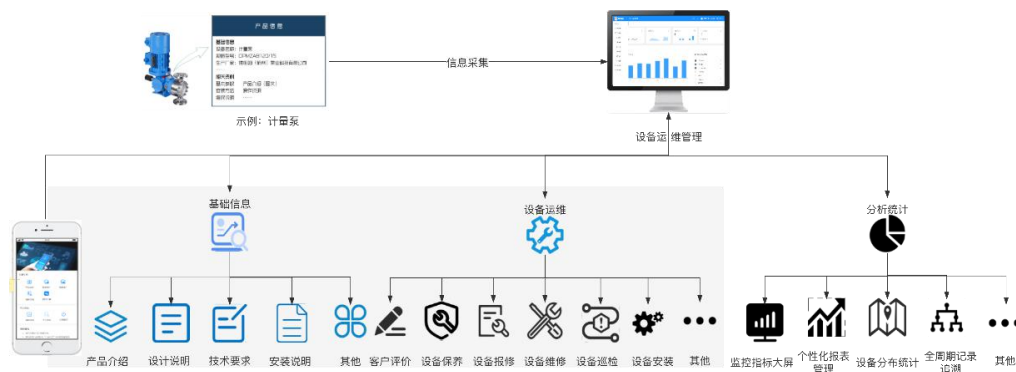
产品信息

信息采集

示例：计量泵

设备运维管理

基础信息

设备运维

分析统计

产品介绍

设计说明

技术要求

安装说明

其他

客户评价

设备保养

设备报修

设备维修

设备巡检

设备安装

其他

监控指标大屏

个性化报表管理

设备分布统计

全周期记录追溯

其他